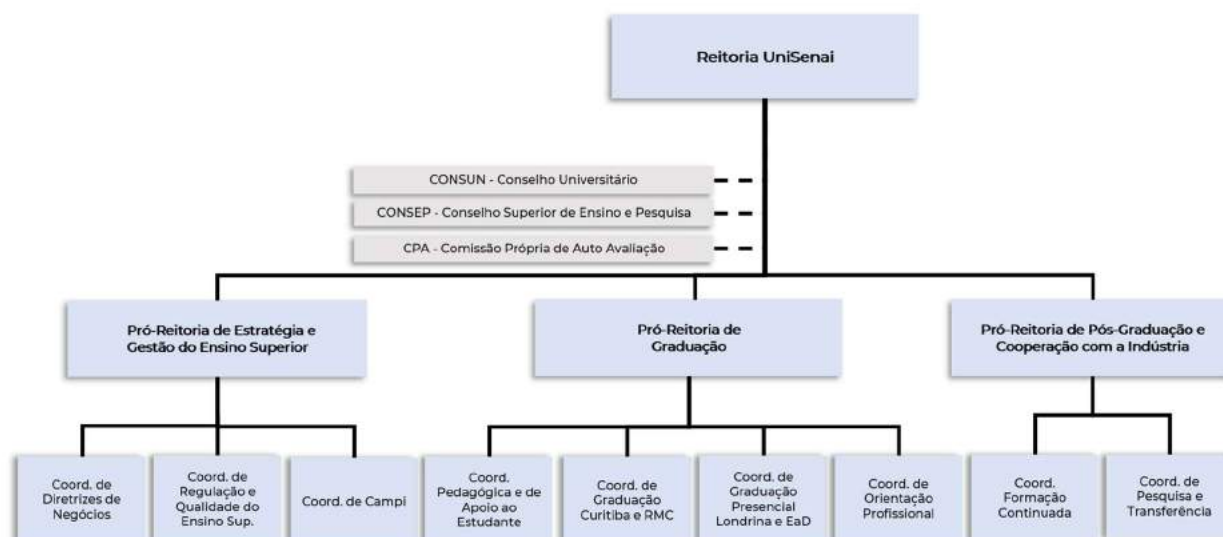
Reitoria UniSenai

CONSUN - Conselho Universitário

CONSEP - Conselho Superior de Ensino e Pesquisa

CPA - Comissão Própria de Auto Avaliação

Pró-Reitoria de Estratégia e Gestão do Ensino Superior

Pró-Reitoria de Graduação

Pró-Reitoria de Pós-Graduação e Cooperação com a Indústria

Coord. de Diretrizes de Negócios

Coord. de Regulação e Qualidade do Ensino Sup.

Coord. de Campi

Coord. Pedagógica e de Apoio ao Estudante

Coord. de Graduação Curitiba e RMC

Coord. de Graduação Presencial Londrina e EaD

Coord. de Orientação Profissional

Coord. Formação Continuada

Coord. de Pesquisa e Transferência